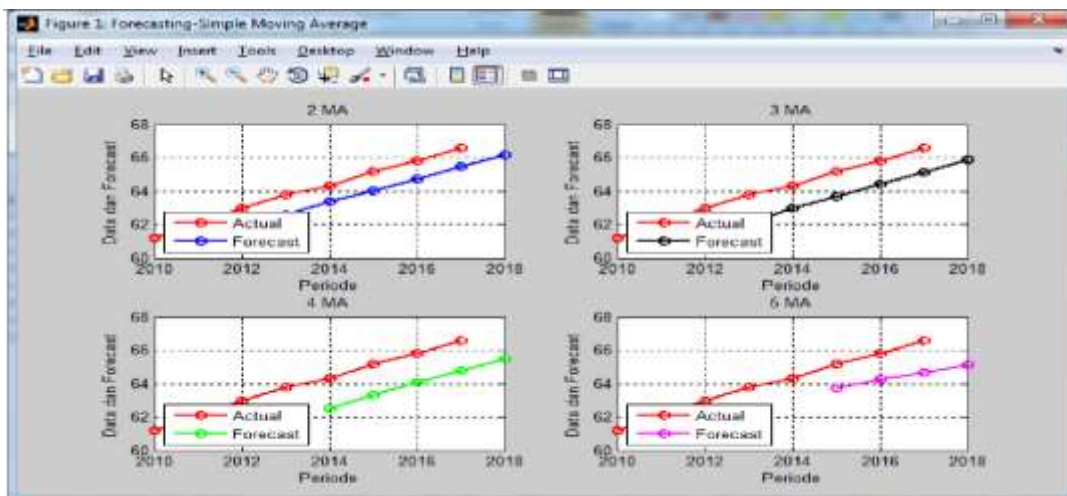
Figure 1: Forecasting-Simple Moving Average

File Edit View Insert Tools Desktop Window Help

2 MA

68
66
64
62
60
Data dan Forecast
Actual
Forecast
2010 2012 2014 2016 2018
Periode

3 MA

68
66
64
62
60
Data dan Forecast
Actual
Forecast
2010 2012 2014 2016 2018
Periode

4 MA

68
66
64
62
60
Data dan Forecast
Actual
Forecast
2010 2012 2014 2016 2018
Periode

5 MA

68
66
64
62
60
Data dan Forecast
Actual
Forecast
2010 2012 2014 2016 2018
Periode